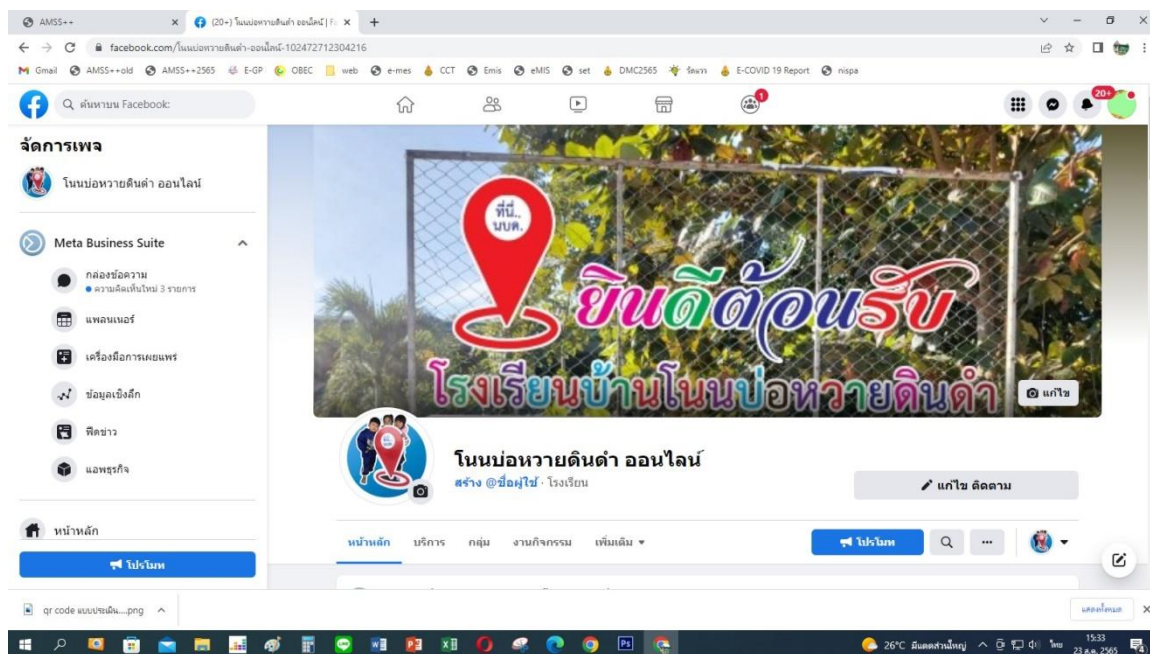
AMSS++ × (20+) โนนบ่อหวายดินดำ ออนไลน์ | Fa × +

facebook.com/โนนบ่อหวายดินดำ-ออนไลน์-102472712304216

Gmail AMSS++old AMSS++2565 E-GP OBEC web e-mes CCT Emis eMIS set DMC2565 รัฐบาล E-COVID 19 Report nispa

ค้นหาบน Facebook

1

20+

จัดการเพจ

โนนบ่อหวายดินดำ ออนไลน์

Meta Business Suite

กล่องข้อความ
ความคิดเห็นใหม่ 3 รายการ

แพลนเนอร์

เครื่องมือการเผยแพร่

ข้อมูลเชิงลึก

ฟีดข่าว

แอพธุรกิจ

หน้าหลัก

โปรโมท

ที่นี่.. นบด.

ยินดีต้อนรับ

โรงเรียนบ้านโนนบ่อหวายดินดำ

แก้ไข

โนนบ่อหวายดินดำ ออนไลน์

สร้าง @ชื่อผู้ใช้ · โรงเรียน

แก้ไข ติดตาม

หน้าหลัก บริการ กลุ่ม งานกิจกรรม เพิ่มเติม

โปรโมท

...

qr code แบบประเมิน....png

แสดงทั้งหมด

26°C มีแดดส่วนใหญ่ ไทย 15:33 23 ส.ค. 2565